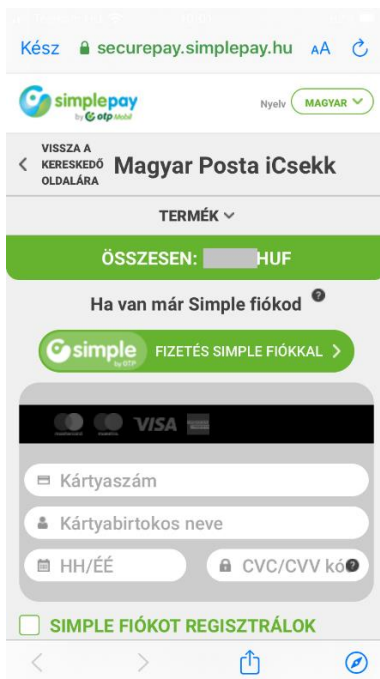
Kész securepay.simplepay.hu AA

simplepay by otp Mobil

Nyelv MAGYAR

VISSZA A KERESKEDŐ OLDALÁRA Magyar Posta iCsekk

TERMÉK

ÖSSZESEN: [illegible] HUF

Ha van már Simple fiókod

simple by OTP FIZETÉS SIMPLE FIÓKKAL

VISA

Kártyaszám

Kártyabirtokos neve

HH/ÉÉ

CVC/CVV kó

SIMPLE FIÓKOT REGISZTRÁLOK